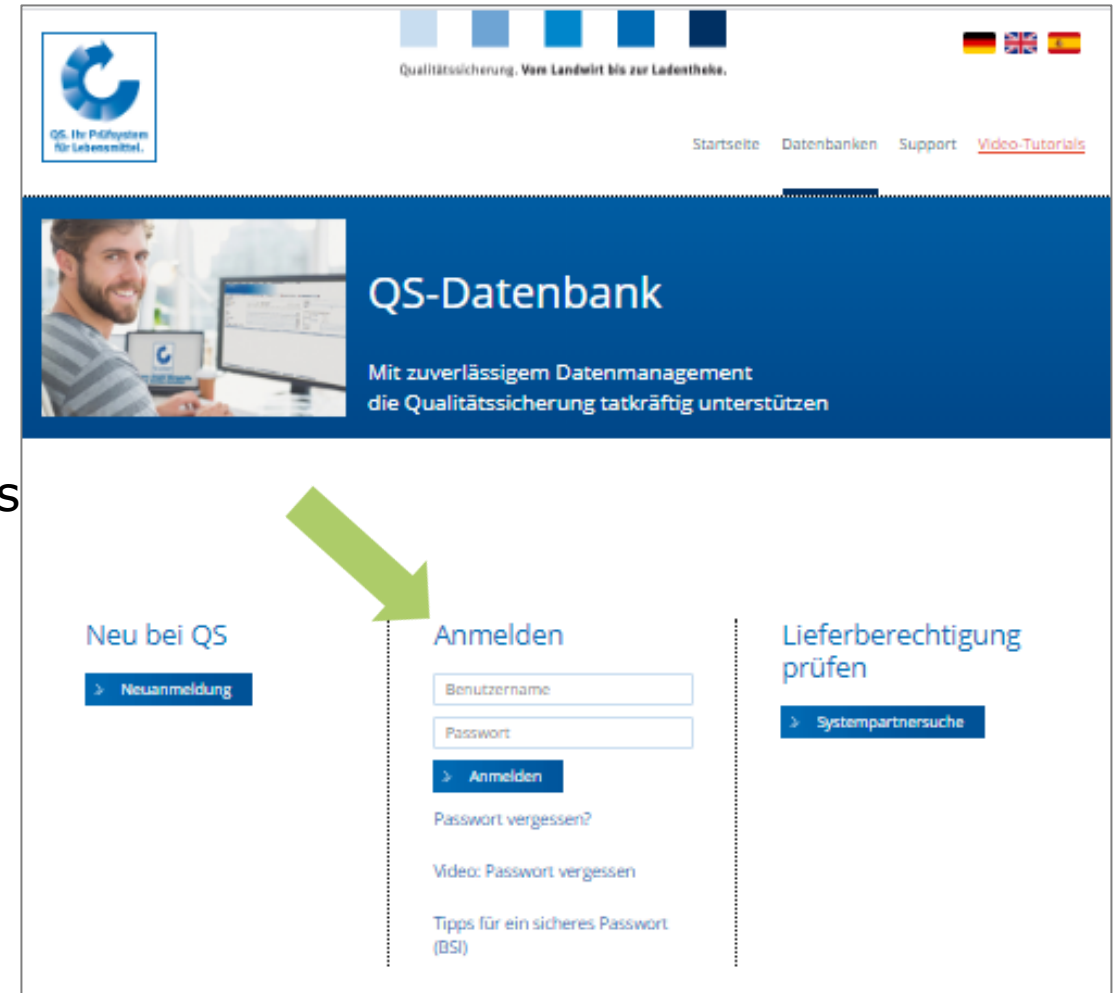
QS. Ihr Prüfsystem für Lebensmittel.

Qualitätssicherung. Vom Landwirt bis zur Ladentheke.

Startseite Datenbanken Support Video-Tutorials

QS-Datenbank

Mit zuverlässigem Datenmanagement die Qualitätssicherung tatkräftig unterstützen

s

Neu bei QS

Neuanmeldung

Anmelden

Benutzername

Passwort

Anmelden

Passwort vergessen?

Video: Passwort vergessen

Tipps für ein sicheres Passwort (BSI)

Lieferberechtigung prüfen

Systempartnersuche